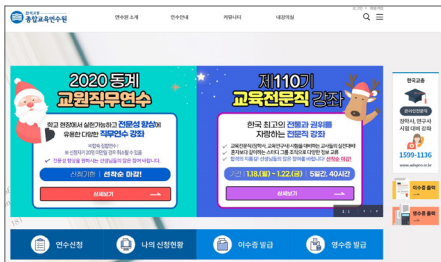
종합교육연수원

연수원 소개 연수안내 커뮤니티 내강의실

2020 동계 교원직무연수

학교 현장에서 실천가능하고 전문성 향상에 유용한 다양한 직무연수 강좌

신청기한 : 선착순 마감!

바로보기

제110기 교육전문직 강좌

한국 최고의 전통과 권위를 자랑하는 전문직 강좌

1.18.(토) ~ 1.22.(수) 5일간, 40시간

바로보기

한국교총

1599-1136

연수신청 나의 신청현황 이수증 발급 영수증 발급